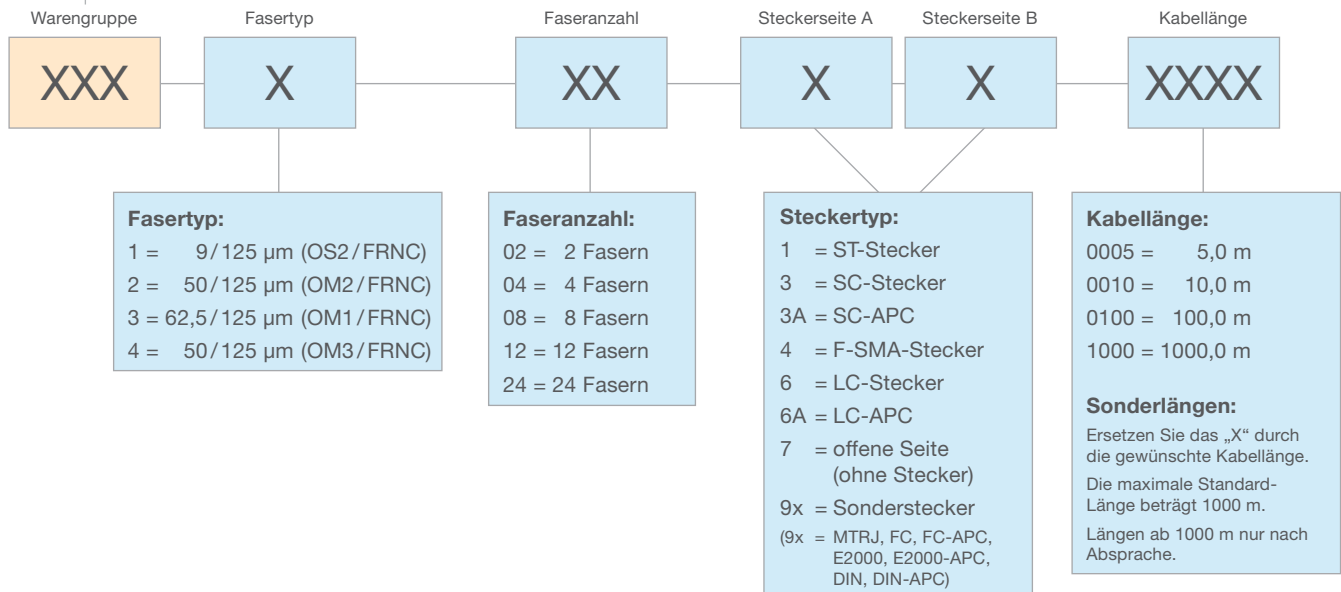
Warengruppe

XXX

Fasertyp

X

Faseranzahl

XX

Steckerseite A

X

Steckerseite B

X

Kabellänge

XXXX

**Fasertyp:**
1 = 9/125 µm (OS2/FRNC)
2 = 50/125 µm (OM2/FRNC)
3 = 62,5/125 µm (OM1/FRNC)
4 = 50/125 µm (OM3/FRNC)

**Faseranzahl:**
02 = 2 Fasern
04 = 4 Fasern
08 = 8 Fasern
12 = 12 Fasern
24 = 24 Fasern

**Steckertyp:**
1 = ST-Stecker
3 = SC-Stecker
3A = SC-APC
4 = F-SMA-Stecker
6 = LC-Stecker
6A = LC-APC
7 = offene Seite (ohne Stecker)
9x = Sonderstecker
(9x = MTRJ, FC, FC-APC, E2000, E2000-APC, DIN, DIN-APC)

**Kabellänge:**
0005 = 5,0 m
0010 = 10,0 m
0100 = 100,0 m
1000 = 1000,0 m

**Sonderlängen:**
Ersetzen Sie das „X" durch die gewünschte Kabellänge.
Die maximale Standard-Länge beträgt 1000 m.
Längen ab 1000 m nur nach Absprache.